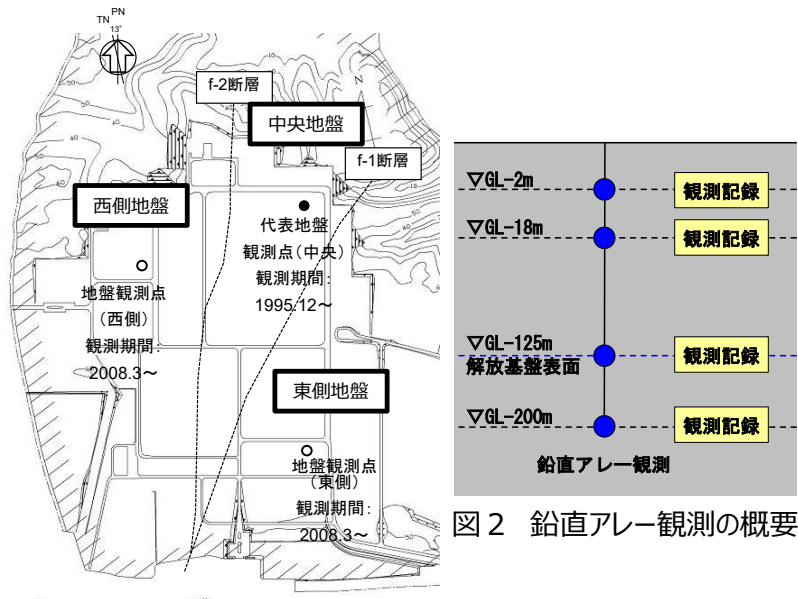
TN PN
13°

f-2断層

中央地盤

f-1断層

西側地盤

代表地盤
観測点（中央）
観測期間：
1995.12～

地盤観測点
（西側）
観測期間：
2008.3～

東側地盤

地盤観測点
（東側）
観測期間：
2008.3～

∇GL-2m 観測記録
∇GL-18m 観測記録
∇GL-125m 観測記録
解放基盤表面
∇GL-200m 観測記録
鉛直アレー観測

図２　鉛直アレー観測の概要